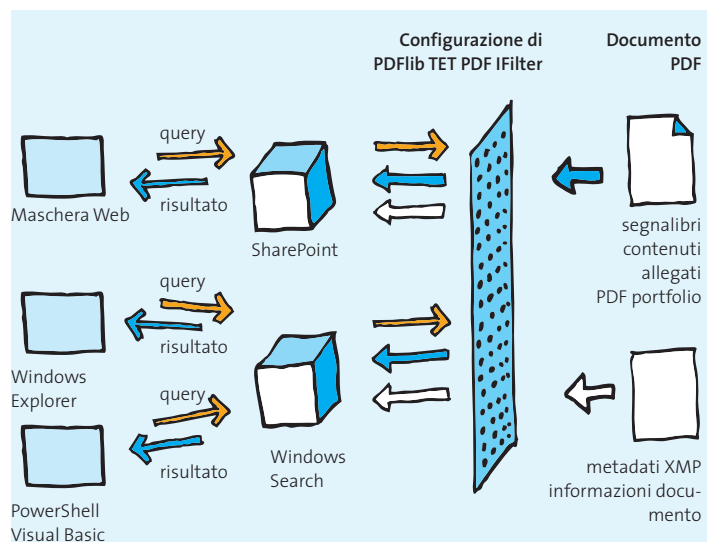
Configurazione di PDFlib TET PDF IFilter

Documento PDF

query

risultato

Maschera Web

SharePoint

segnalibri
contenuti
allegati
PDF portfolio

query

risultato

Windows Explorer

query

risultato

Windows Search

PowerShell
Visual Basic

metadati XMP
informazioni documento